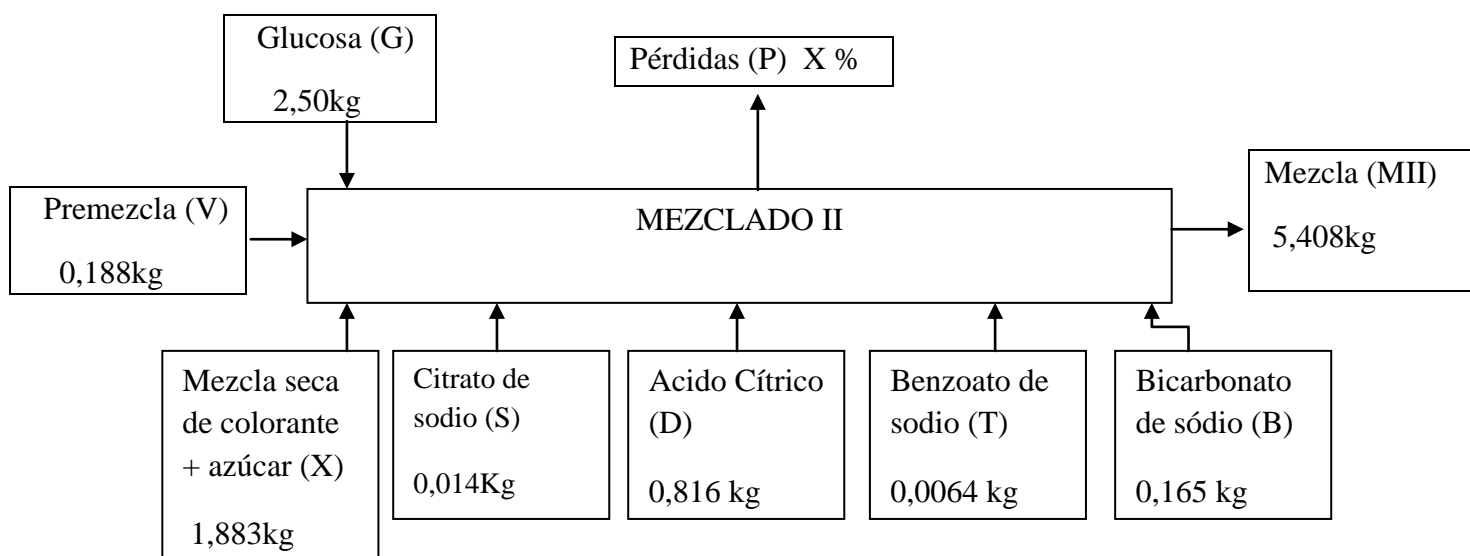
Glucosa (G)
2,50kg

Pérdidas (P) X %

Premezcla (V)
0,188kg

MEZCLADO II

Mezcla (MII)
5,408kg

Mezcla seca de colorante + azúcar (X)
1,883kg

Citrato de sodio (S)
0,014Kg

Acido Cítrico (D)
0,816 kg

Benzoato de sodio (T)
0,0064 kg

Bicarbonato de sódio (B)
0,165 kg